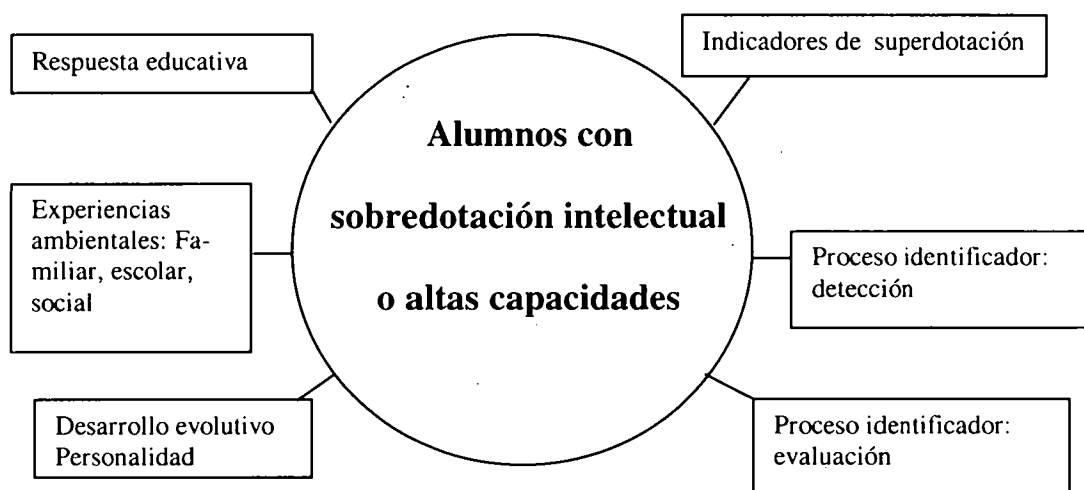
Respuesta educativa

Indicadores de superdotación

Alumnos con sobredotación intelectual o altas capacidades

Experiencias ambientales: Familiar, escolar, social

Proceso identificador: detección

Desarrollo evolutivo
Personalidad

Proceso identificador: evaluación